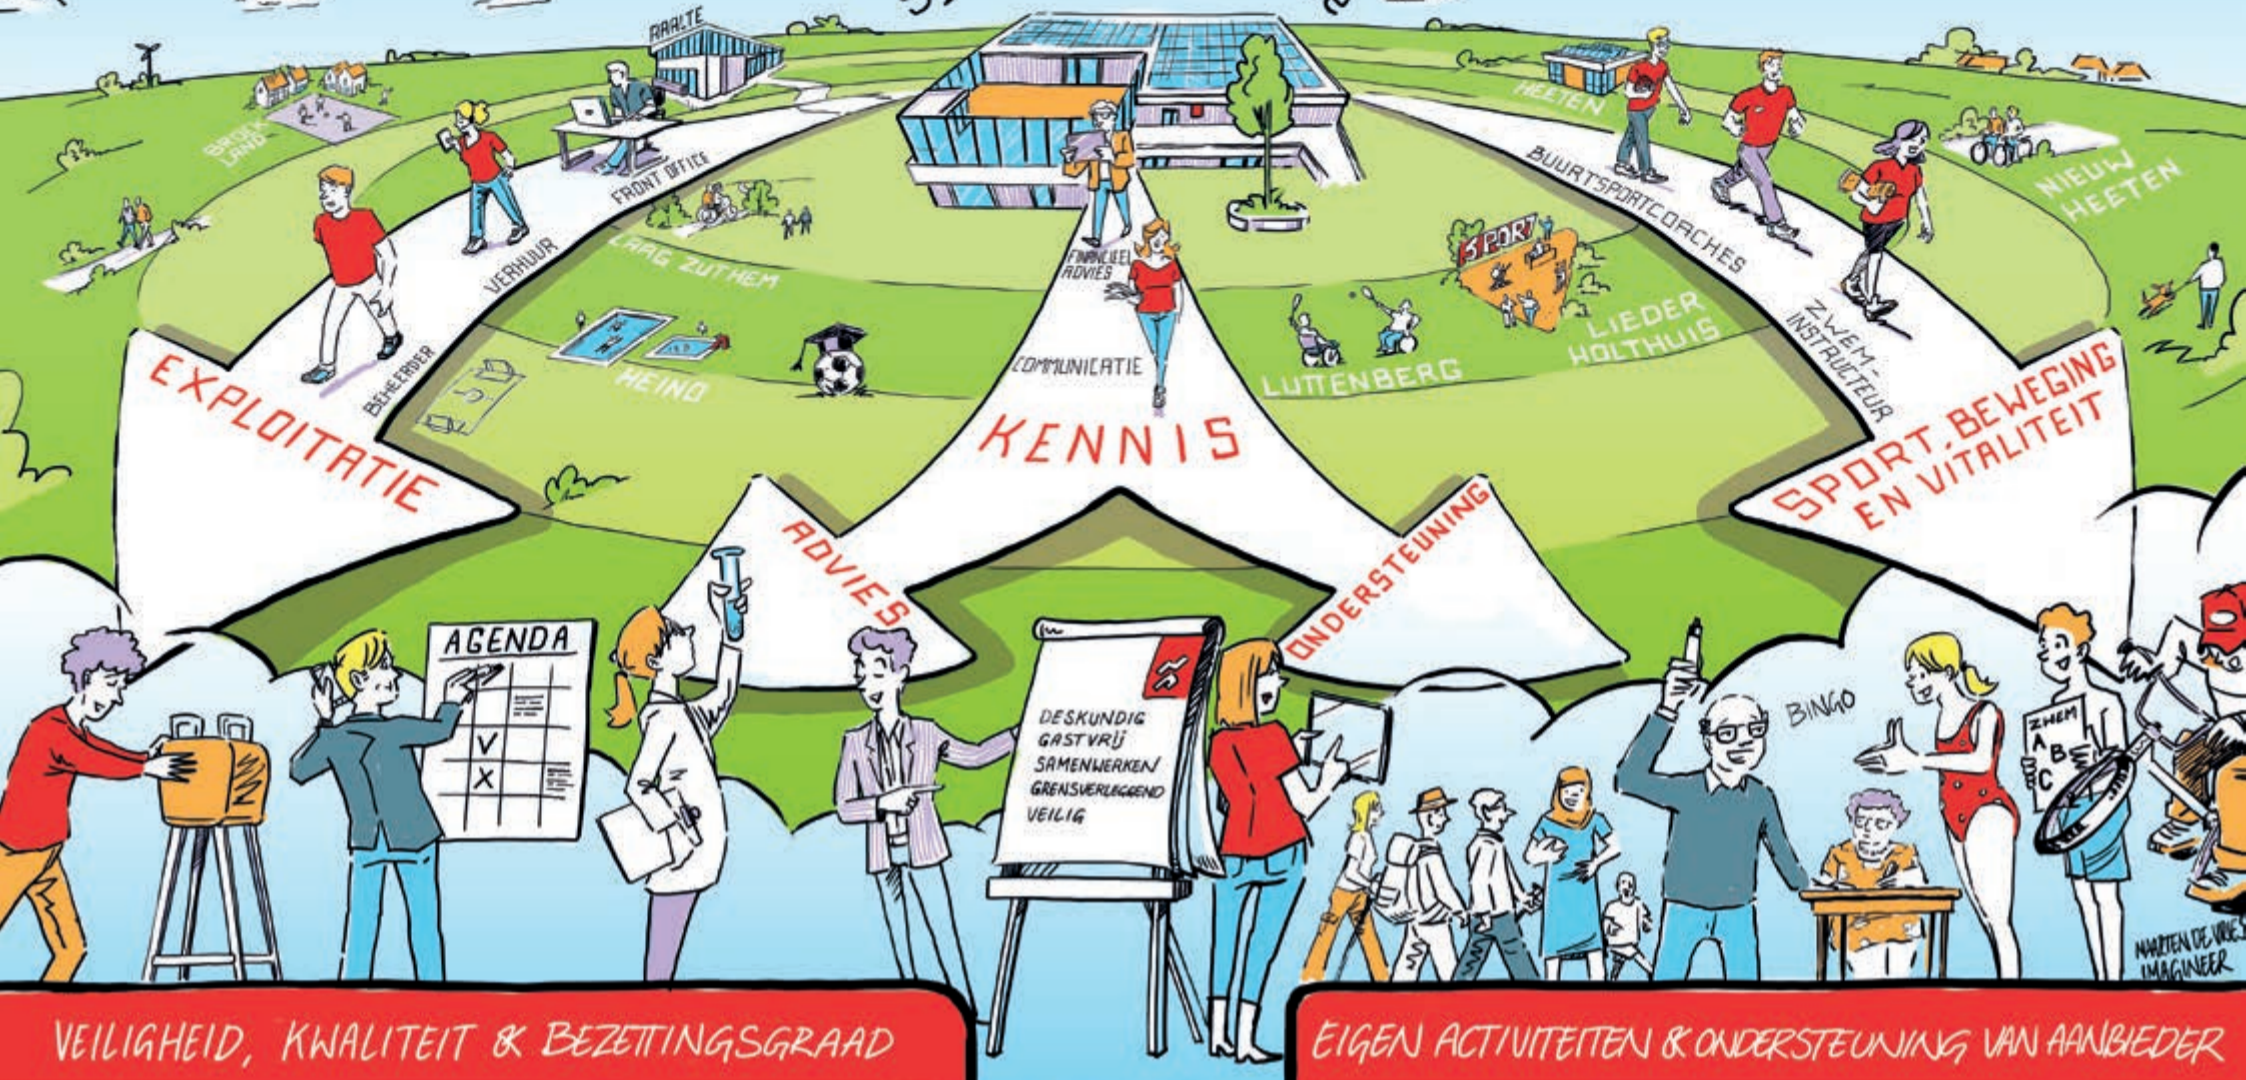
RAALTE
BROEKLAND
FRONT OFFICE
VERHUUR
BEHEERDER
LAAG ZUTHEM
HEINO
EXPLOITATIE
FINANCIEEL ADVIES
COMMUNICATIE
KENNIS
HEETEN
BUURTSPORTCOACHES
NIEUW HEETEN
SPORT
LIEDER HOLTHUIS
LUTTENBERG
ZWEM-INSTRUCTEUR
SPORT, BEWEGING EN VITALITEIT
ADVIES
ONDERSTEUNING
AGENDA
V
X
DESKUNDIG
GASTVRIJ
SAMENWERKEN
GRENSVERLEGGEND
VEILIG
BINGO
ZWEM
A
B
C
MAARTEN DE VRIES IMAGINEER
VEILIGHEID, KWALITEIT & BEZETTINGSGRAAD
EIGEN ACTIVITEITEN & ONDERSTEUNING VAN AANBIEDER